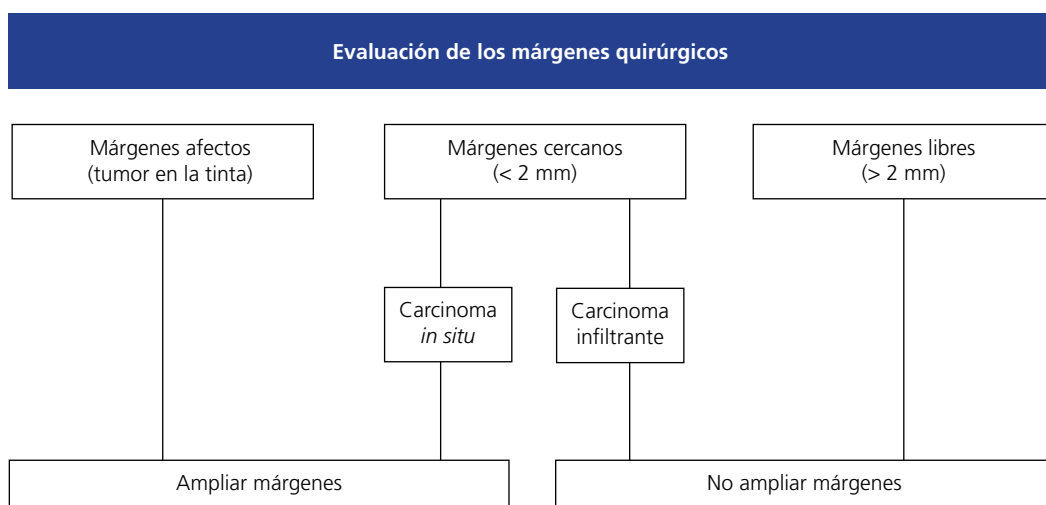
Evaluación de los márgenes quirúrgicos

Márgenes afectos (tumor en la tinta)

Márgenes cercanos (< 2 mm)

Márgenes libres (> 2 mm)

Carcinoma *in situ*

Carcinoma infiltrante

Ampliar márgenes

No ampliar márgenes